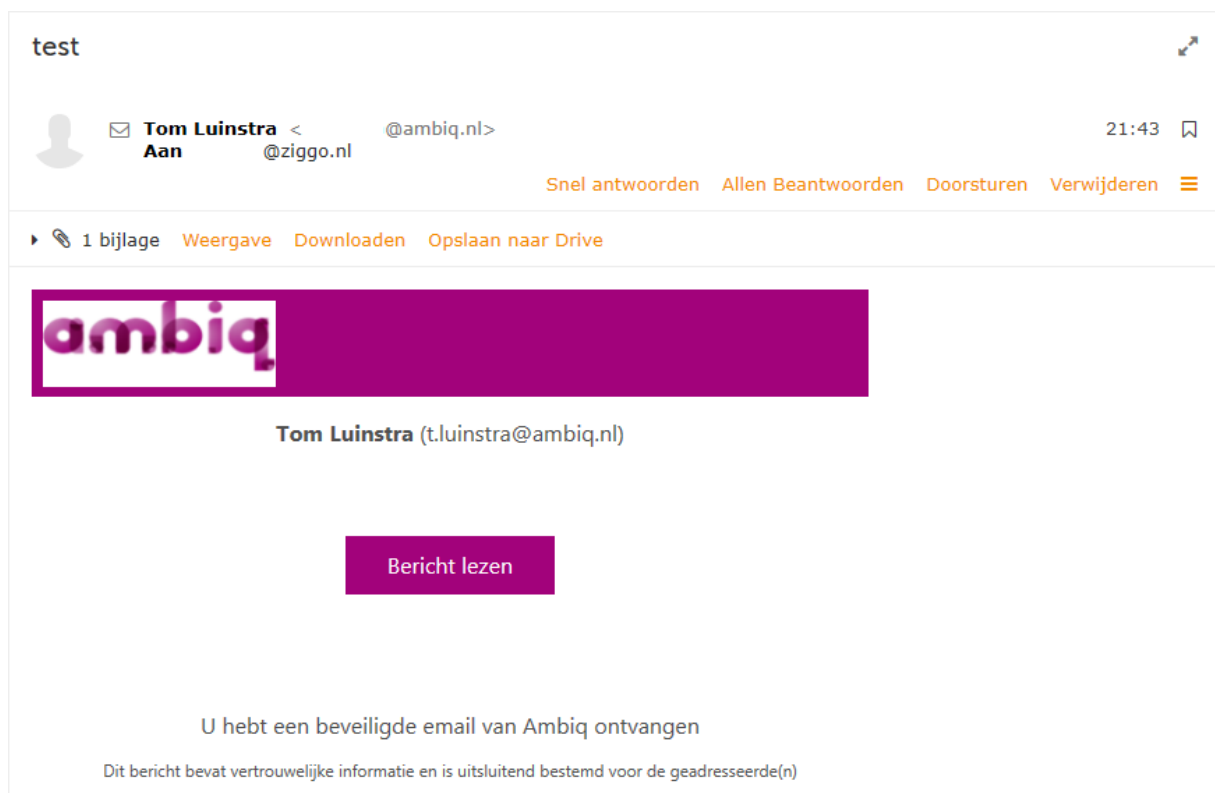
test

Tom Luinstra < @ambiq.nl>
Aan @ziggo.nl

21:43

Snel antwoorden Allen Beantwoorden Doorsturen Verwijderen

1 bijlage Weergave Downloaden Opslaan naar Drive

ambiq

**Tom Luinstra** (t.luinstra@ambiq.nl)

Bericht lezen

U hebt een beveiligde email van Ambiq ontvangen

Dit bericht bevat vertrouwelijke informatie en is uitsluitend bestemd voor de geadresseerde(n)